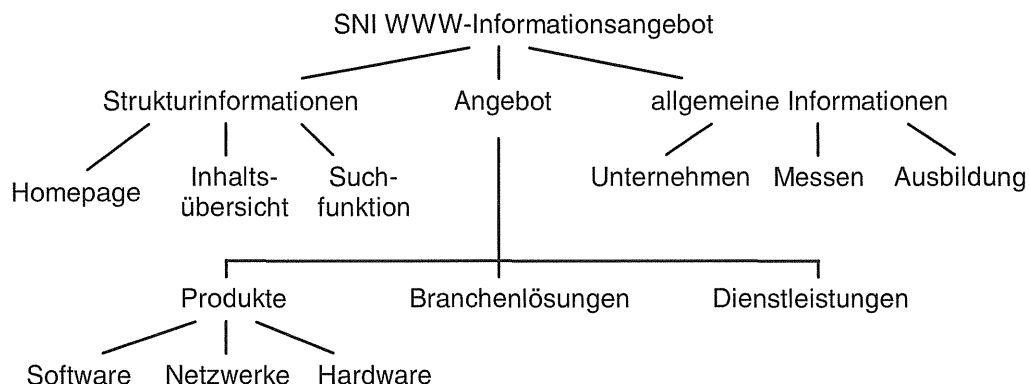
SNI WWW-Informationsangebot

Strukturinformationen

Angebot

allgemeine Informationen

Homepage

Inhaltsübersicht

Suchfunktion

Unternehmen

Messen

Ausbildung

Produkte

Branchenlösungen

Dienstleistungen

Software

Netzwerke

Hardware